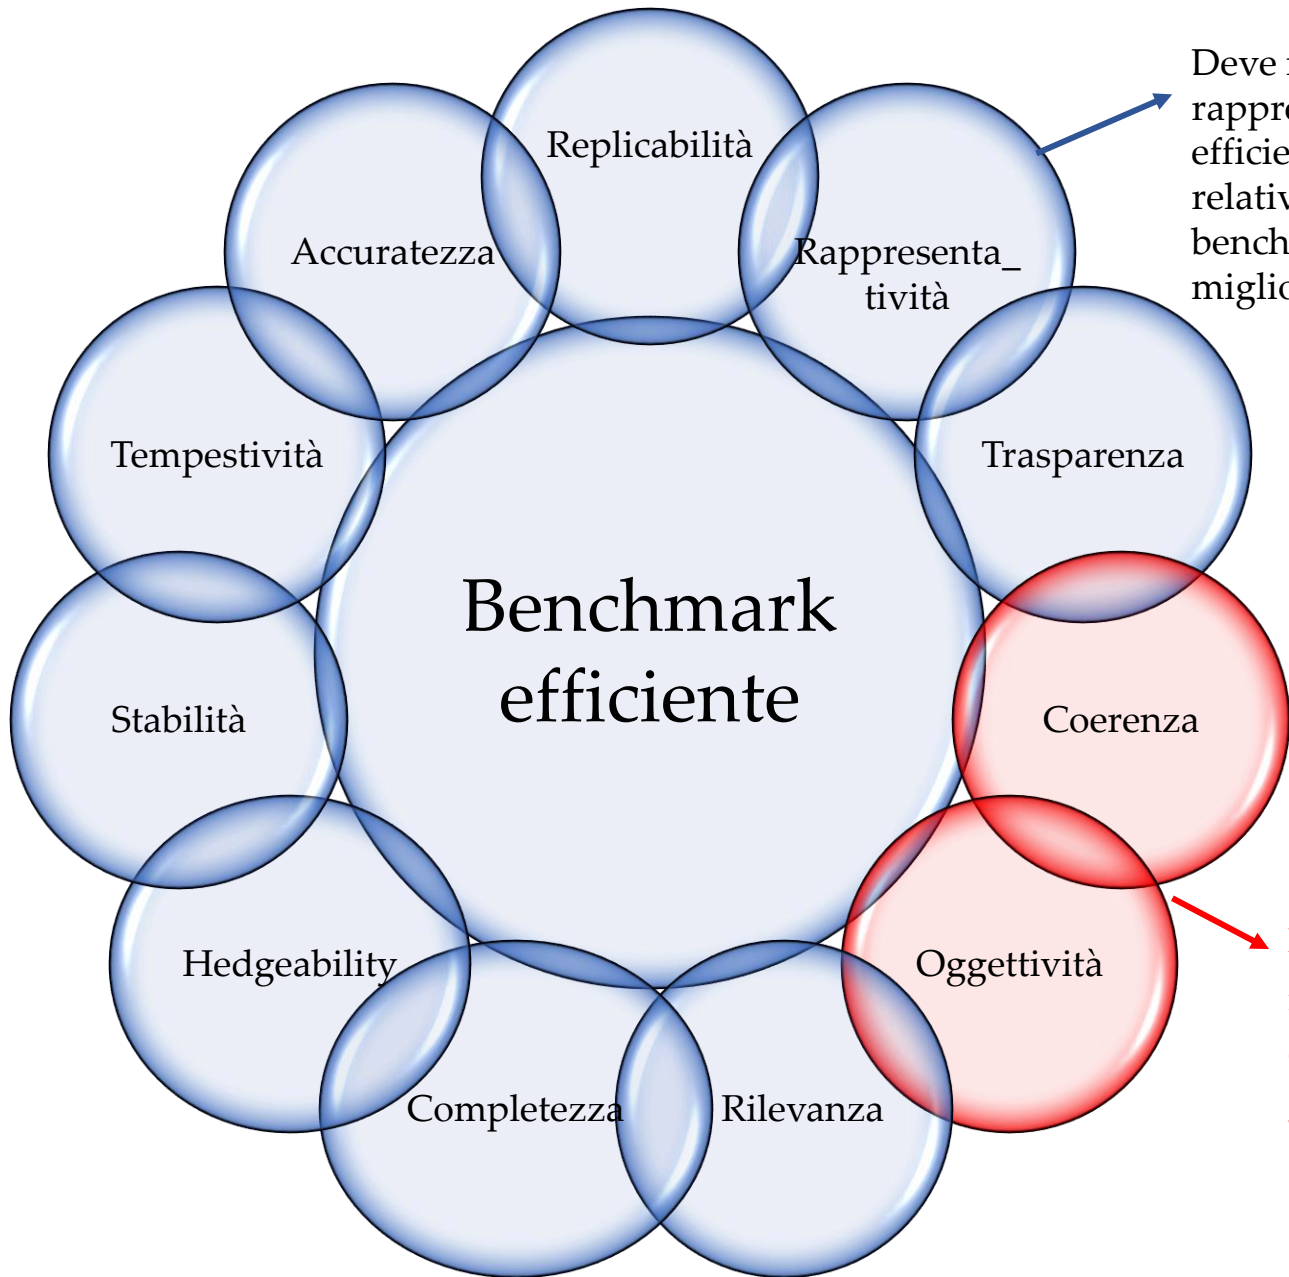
Replicabilità

Accuratezza

Rappresenta\_ tività

Deve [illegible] rappr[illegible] efficie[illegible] relativ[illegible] bench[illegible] miglio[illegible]

Tempestività

Trasparenza

Benchmark efficiente

Stabilità

Coerenza

Hedgeability

Oggettività

Completezza

Rilevanza